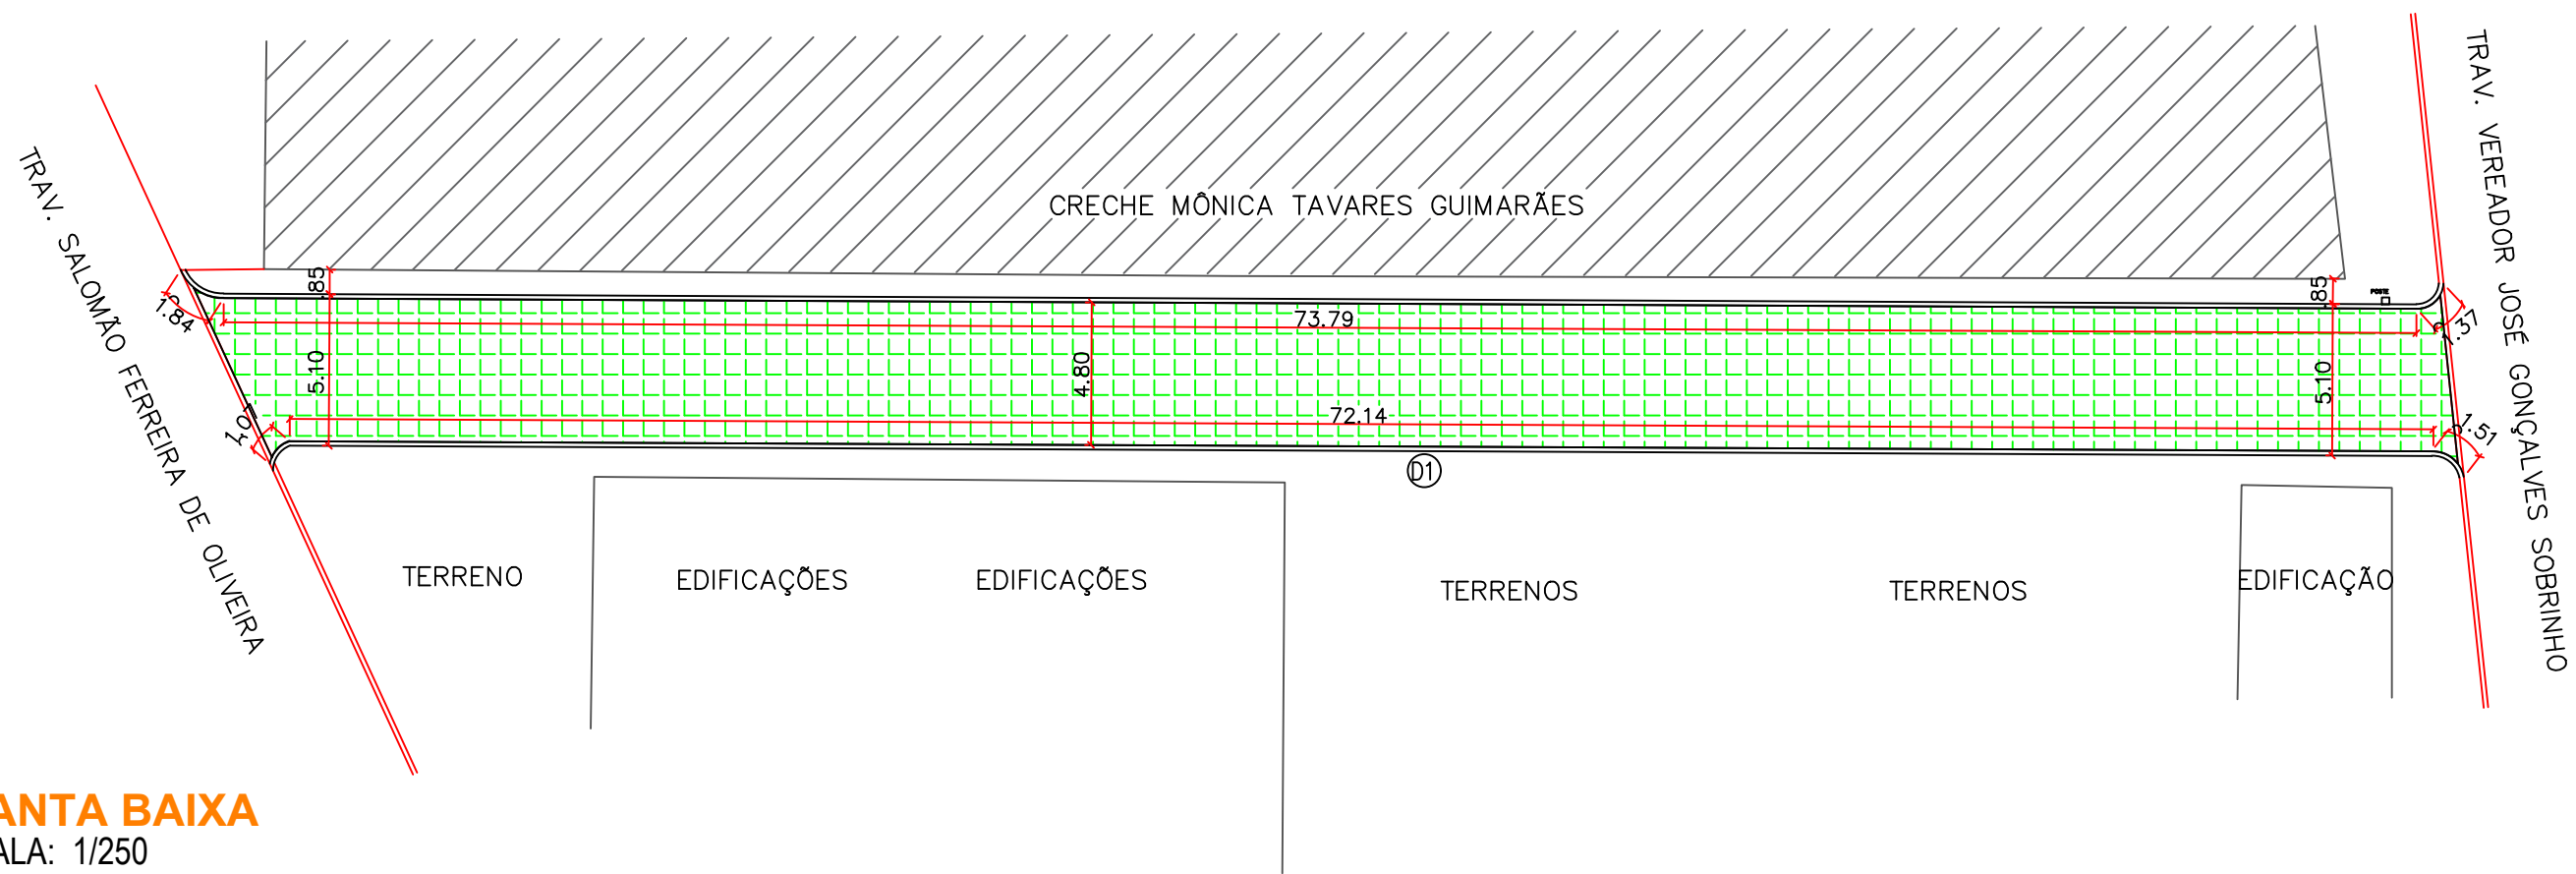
TRAV. SALOMÃO FERREIRA DE OLIVEIRA

CRECHE MÔNICA TAVARES GUIMARÃES

TRAV. VEREADOR JOSÉ GONÇALVES SOBRINHO

.85

1.84

5.10

4.80

73.79

72.14

.85

POSTE

1.37

5.10

1.51

1.01

D1

TERRENO

EDIFICAÇÕES

EDIFICAÇÕES

TERRENOS

TERRENOS

EDIFICAÇÃO

ANTA BAIXA
ALA: 1/250